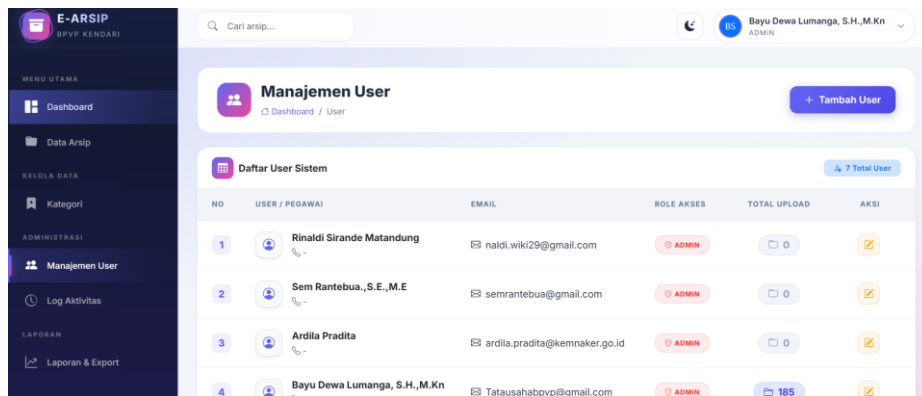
E-ARSIP
BPVP KENDARI

MENU UTAMA
Dashboard
Data Arsip
KELOLA DATA
Kategori
ADMINISTRASI
Manajemen User
Log Aktivitas
LAPORAN
Laporan & Export

Cari arsip...

BS Bayu Dewa Lumanga, S.H.,M.Kn
ADMIN

Manajemen User
Dashboard / User

+ Tambah User

Daftar User Sistem

7 Total User

| NO | USER / PEGAWAI | EMAIL | ROLE AKSES | TOTAL UPLOAD | AKSI |
|---|---|---|---|---|---|
| 1 | Rinaldi Sirande Matandung - | naldi.wiki29@gmail.com | ADMIN | 0 | |
| 2 | Sem Rantebua.,S.E.,M.E - | semrantebua@gmail.com | ADMIN | 0 | |
| 3 | Ardila Pradita - | ardila.pradita@kemnaker.go.id | ADMIN | 0 | |
| 4 | Bayu Dewa Lumanga, S.H.,M.Kn | Tatausahabpvp@gmail.com | ADMIN | 185 | |